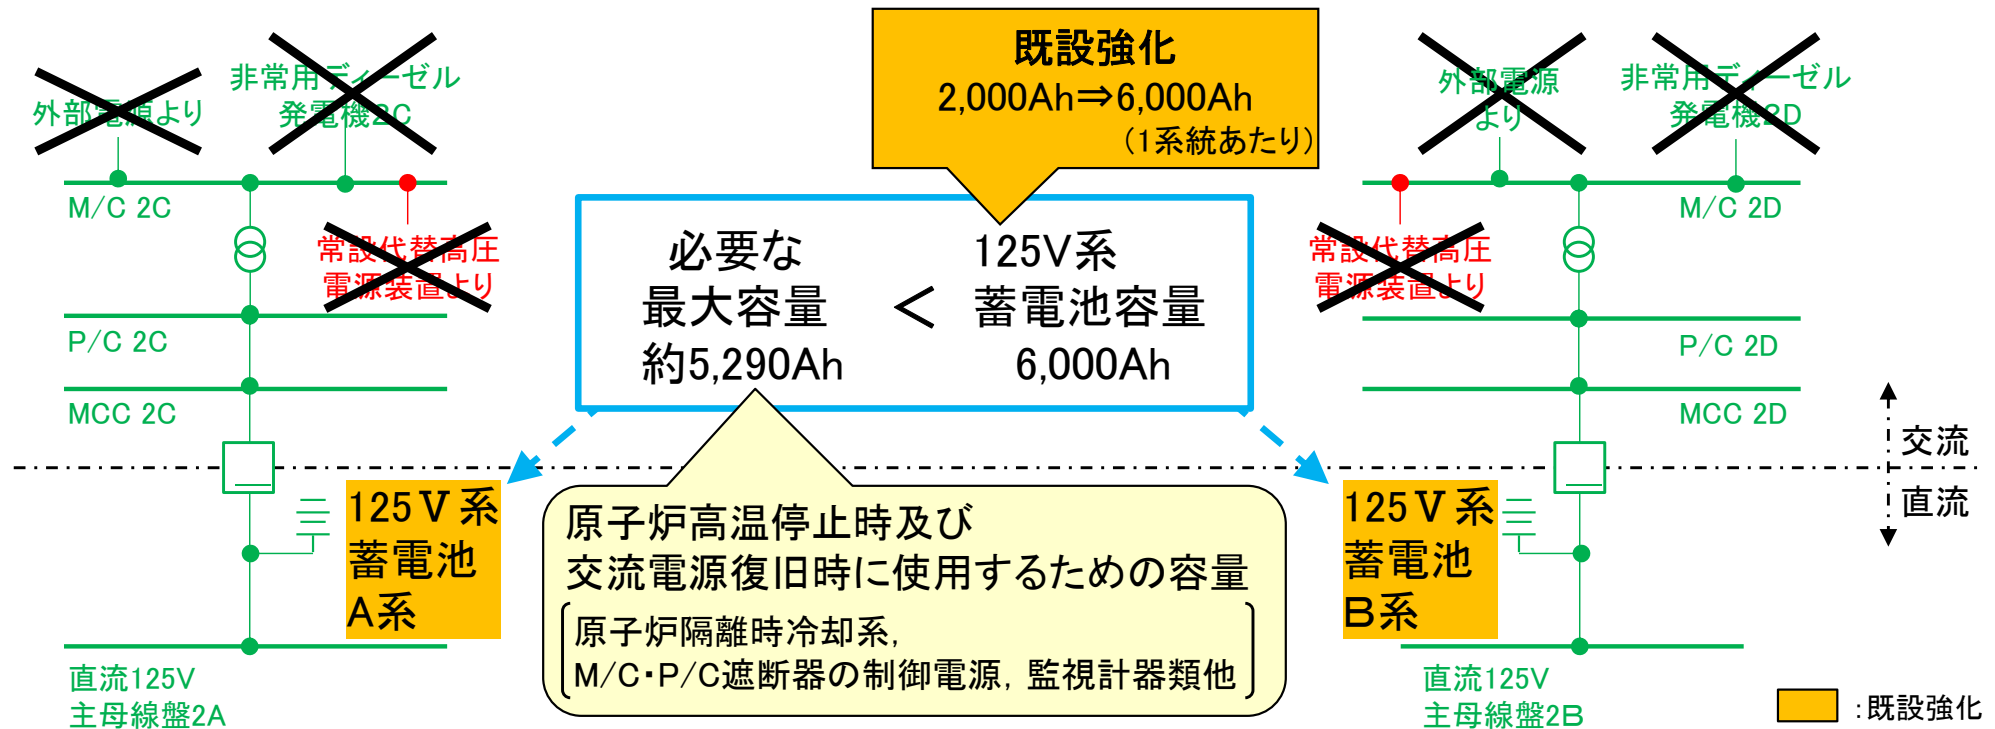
外部電源より

非常用ディーゼル発電機2C

既設強化
2,000Ah⇒6,000Ah
(1系統あたり)

外部電源より

非常用ディーゼル発電機2D

M/C 2C

常設代替高圧電源装置より

必要な最大容量 約5,290Ah < 125V系蓄電池容量 6,000Ah

常設代替高圧電源装置より

M/C 2D

P/C 2C

P/C 2D

MCC 2C

MCC 2D

交流

直流

125V系蓄電池A系

原子炉高温停止時及び交流電源復旧時に使用するための容量
原子炉隔離時冷却系,M/C・P/C遮断器の制御電源,監視計器類他

125V系蓄電池B系

直流125V主母線盤2A

直流125V主母線盤2B

:既設強化